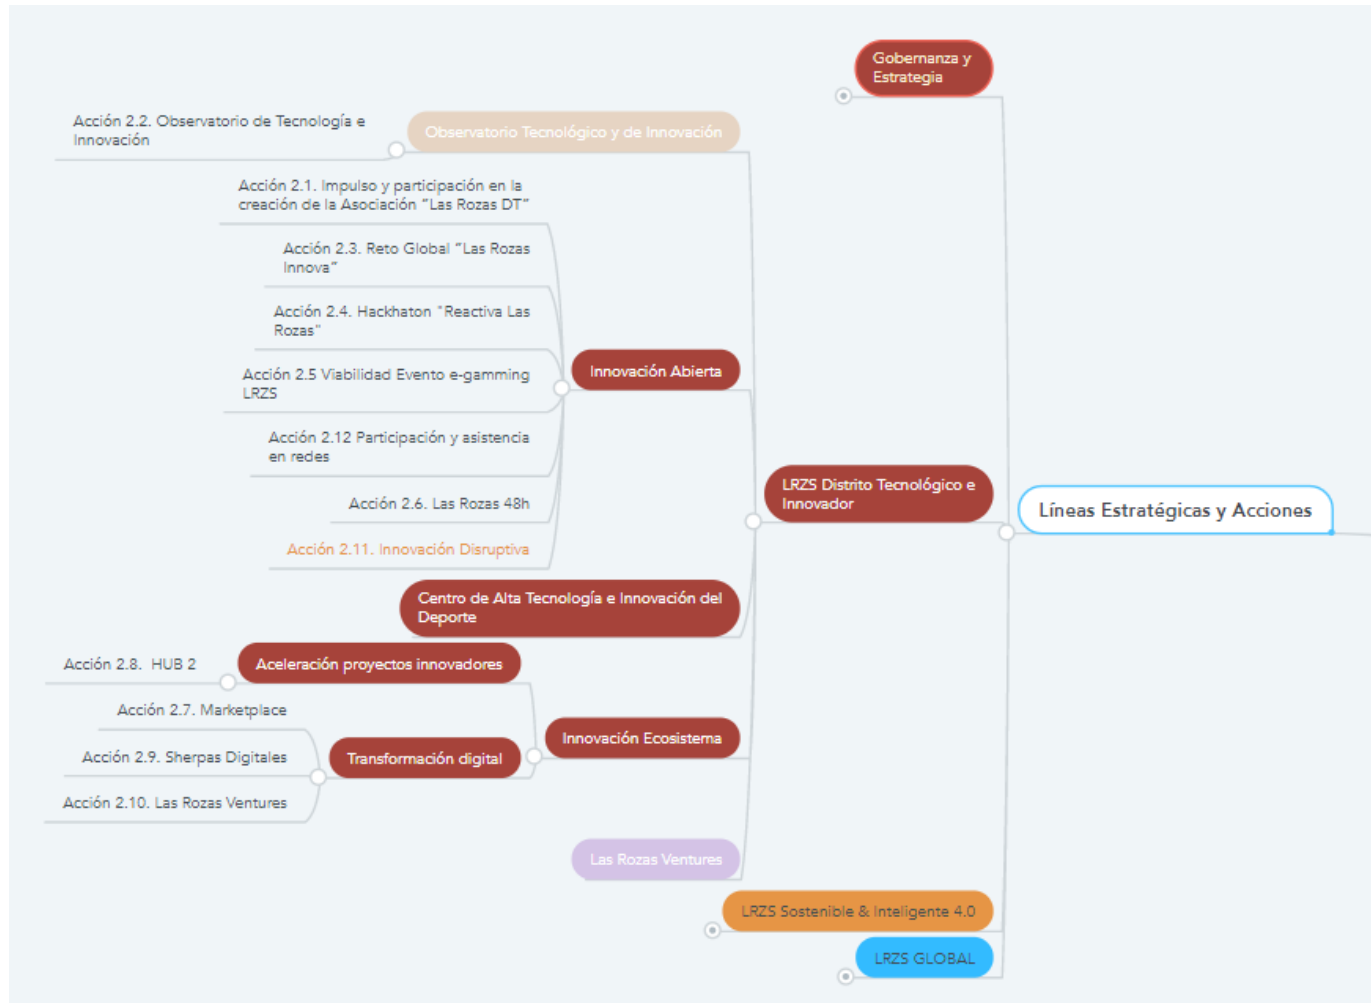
Gobernanza y Estrategia

Acción 2.2. Observatorio de Tecnología e Innovación

Observatorio Tecnológico y de Innovación

Acción 2.1. Impulso y participación en la creación de la Asociación "Las Rozas DT"

Acción 2.3. Reto Global "Las Rozas Innova"

Acción 2.4. Hackhaton "Reactiva Las Rozas"

Acción 2.5 Viabilidad Evento e-gamming LRZS

Innovación Abierta

Acción 2.12 Participación y asistencia en redes

Acción 2.6. Las Rozas 48h

Acción 2.11. Innovación Disruptiva

LRZS Distrito Tecnológico e Innovador

Líneas Estratégicas y Acciones

Centro de Alta Tecnología e Innovación del Deporte

Acción 2.8. HUB 2

Aceleración proyectos innovadores

Acción 2.7. Marketplace

Acción 2.9. Sherpas Digitales

Transformación digital

Innovación Ecosistema

Acción 2.10. Las Rozas Ventures

Las Rozas Ventures

LRZS Sostenible & Inteligente 4.0

LRZS GLOBAL